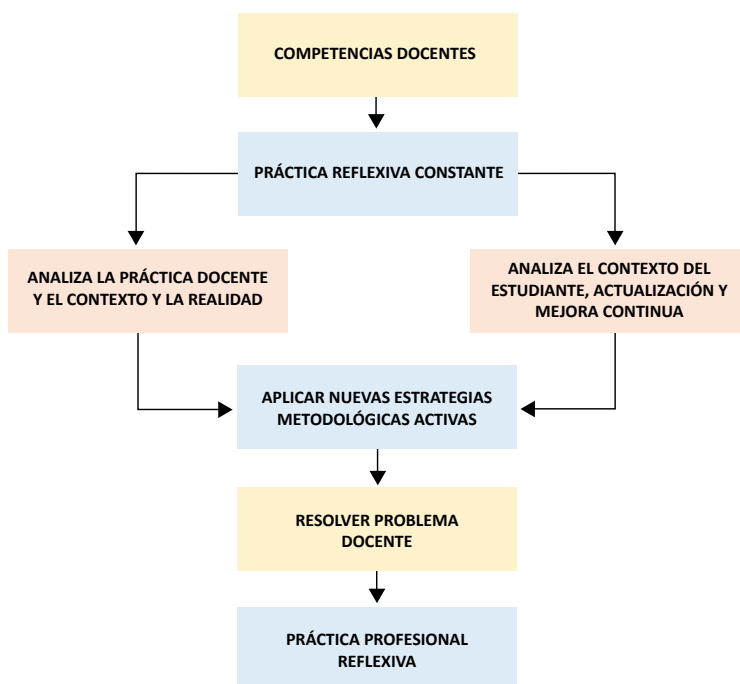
COMPETENCIAS DOCENTES

PRÁCTICA REFLEXIVA CONSTANTE

ANALIZA LA PRÁCTICA DOCENTE Y EL CONTEXTO Y LA REALIDAD

ANALIZA EL CONTEXTO DEL ESTUDIANTE, ACTUALIZACIÓN Y MEJORA CONTINUA

APLICAR NUEVAS ESTRATEGIAS METODOLÓGICAS ACTIVAS

RESOLVER PROBLEMA DOCENTE

PRÁCTICA PROFESIONAL REFLEXIVA